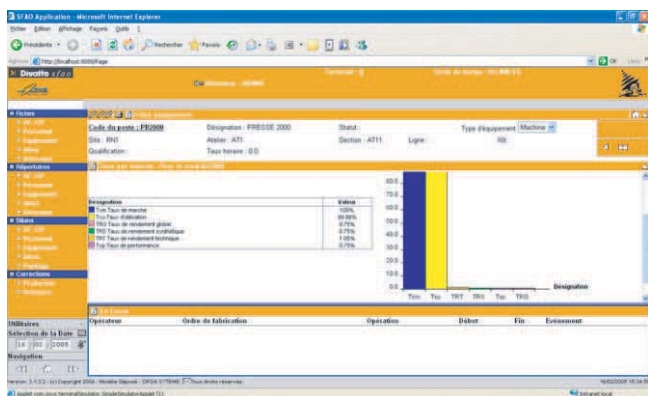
SFAO Application - Microsoft Internet Explorer

Fichier Edition Affichage Favoris Outils ?

Précédente Rechercher Favoris

Adresse http://localhost:8080/Page OK Liens

Divotto sfao

Fichiers

Répertoires

Bilans

Corrections

Code du poste : PR2000 Désignation : PRESSE 2000 Statut : Type d'équipement Machine

Site : RN1 Atelier : AT1 Section : AT11 Ligne : NB

Qualification : Taux horaire : 0.0

| Désignation | Valeur |
|---|---|
| Trm Taux de marche | 100% |
| Tcu Taux d'utilisation | 99.96% |
| TRG Taux de rendement global | 0.75% |
| TRS Taux de rendement synthétique | 0.75% |
| TRT Taux de rendement technique | 1.05% |
| Tcp Taux de performance | 0.75% |

80.0
70.0
60.0
50.0
40.0
30.0
20.0
10.0
0.0

Trm Tcu TRT TRS Tcp TRG

Désignation

Opérateur Ordre de fabrication Opération Début Fin Evénement

Utilitaires

Sélection de la Date

14 02 2005

Navigation

Version : 3.1.0.2 - (c) Copyright 2004 - Modèle Déposé - ORGA SYSTEMS - Tous droits réservés

Applet com.sos.TerminalSimulator.SimulatorApplet (1)

Intranet local